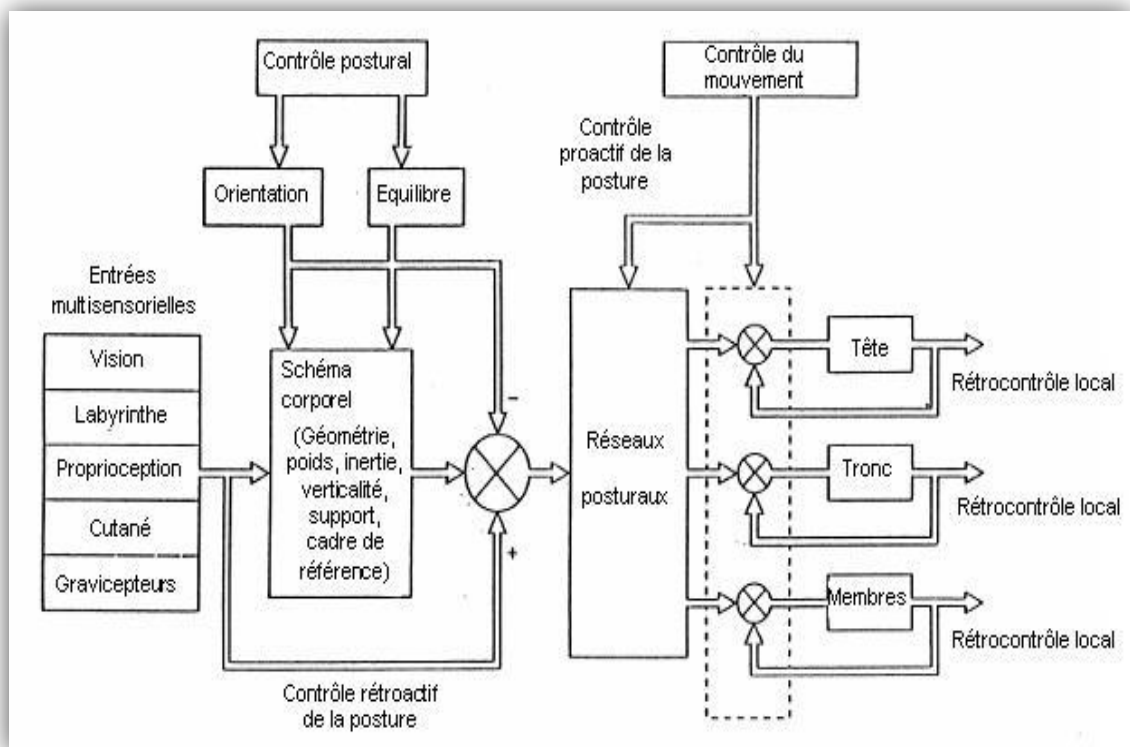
Contrôle postural

Orientation

Equilibre

Contrôle du mouvement

Contrôle proactif de la posture

Entrées multisensorielles

Vision

Labyrinthe

Proprioception

Cutané

Gravicepteurs

Schéma corporel

(Géométrie, poids, inertie, verticalité, support, cadre de référence)

-

+

Réseaux posturaux

Tête

Rétrocontrôle local

Tronc

Rétrocontrôle local

Membres

Rétrocontrôle local

Contrôle rétroactif de la posture